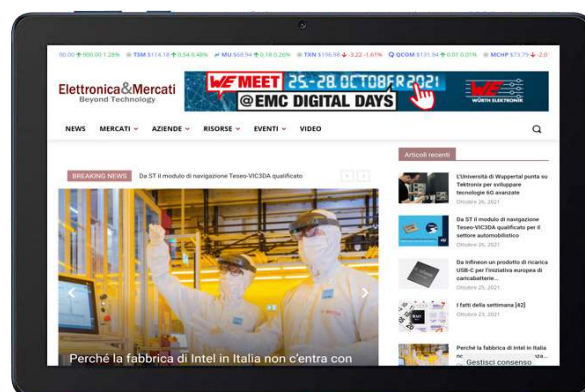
00.00 ↑ 900.00 1.28% TSM $114.18 ↑ 0.54 0.48% MU $68.94 ↑ 0.18 0.26% TXN $196.98 ↓ -3.22 -1.61% QCOM $131.94 ↑ 0.07 0.01% MCHP $73.79 ↓ -2.0

Elettronica&Mercati
Beyond Technology

WE MEET 25.-28. OCTOBER 2021 @EMC DIGITAL DAYS
WÜRTH ELEKTRONIK

NEWS MERCATI AZIENDE RISORSE EVENTI VIDEO

BREAKING NEWS Da ST il modulo di navigazione Teseo-VIC3DA qualificato

Perché la fabbrica di Intel in Italia non c'entra con

Articoli recenti

L'Università di Wuppertal punta su Tektronix per sviluppare tecnologie 6G avanzate
Ottobre 26, 2021

Da ST il modulo di navigazione Teseo-VIC3DA qualificato per il settore automobilistico
Ottobre 26, 2021

Da Infineon un prodotto di ricarica USB-C per l'iniziativa europea di caricabatterie...
Ottobre 25, 2021

I fatti della settimana [42]
Ottobre 23, 2021

Perché la fabbrica di Intel in Italia non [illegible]

Gestisci consenso